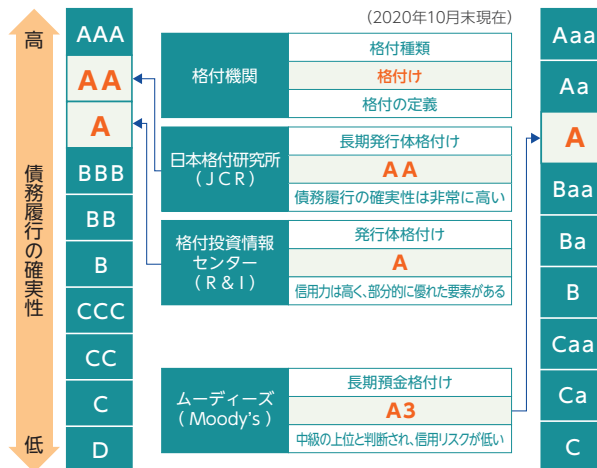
（2020年10月末現在）

高

債務履行の確実性

低

AAA
AA
A
BBB
BB
B
CCC
CC
C
D

| 格付機関 | 格付種類 |
|---|---|
| | 格付け |
| | 格付の定義 |

| 日本格付研究所（JCR） | 長期発行体格付け |
|---|---|
| | AA |
| | 債務履行の確実性は非常に高い |

| 格付投資情報センター（R&I） | 発行体格付け |
|---|---|
| | A |
| | 信用力は高く、部分的に優れた要素がある |

| ムーディーズ（Moody's） | 長期預金格付け |
|---|---|
| | A3 |
| | 中級の上位と判断され、信用リスクが低い |

Aaa
Aa
A
Baa
Ba
B
Caa
Ca
C